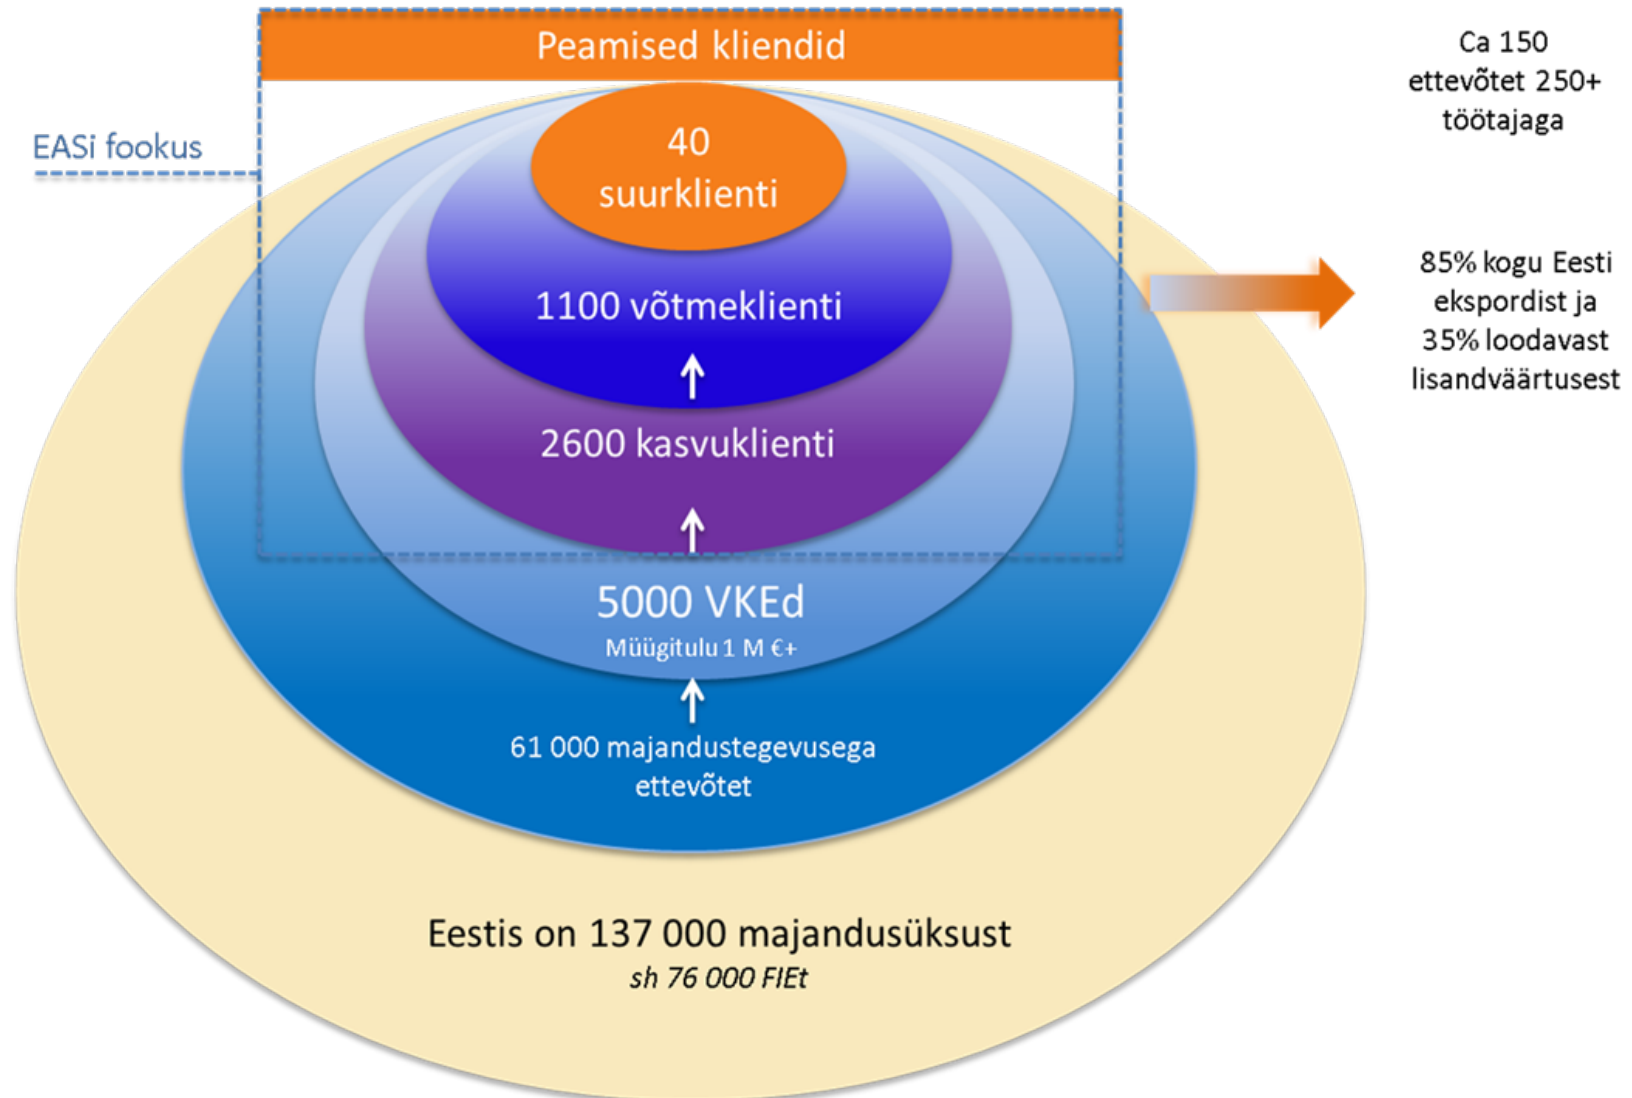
Peamised kliendid

Ca 150 ettevõtet 250+ töötajaga

EASi fookus

40 suurklienti

1100 võtmeklienti

85% kogu Eesti ekspordist ja 35% loodavast lisandväärtusest

2600 kasvuklienti

5000 VKEd
Müügitulu 1 M €+

61 000 majandustegevusega ettevõtet

Eestis on 137 000 majandusüksust
*sh 76 000 FIEt*